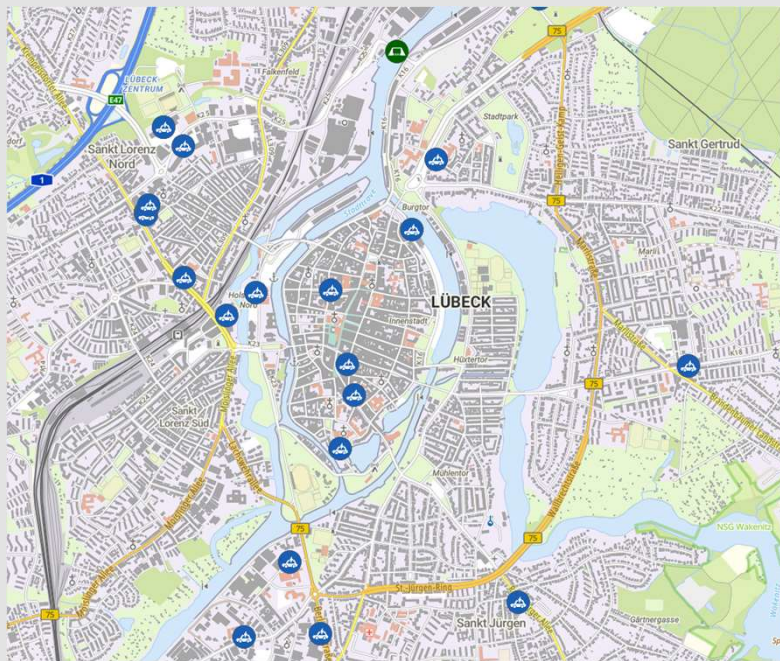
LÜBECK-ZENTRUM
E47
1
Falkenfeld
Sankt Lorenz Nord
Stadtpark
Sankt Gertrud
75
Burgtor
LÜBECK
Innenstadt
Hüxtertor
Holstentor Nord
Sankt Lorenz Süd
Mühlentor
75
75
75
NSG Wakenitz
St.-Jürgen-Ring
Sankt Jürgen
Gärtnergasse
75